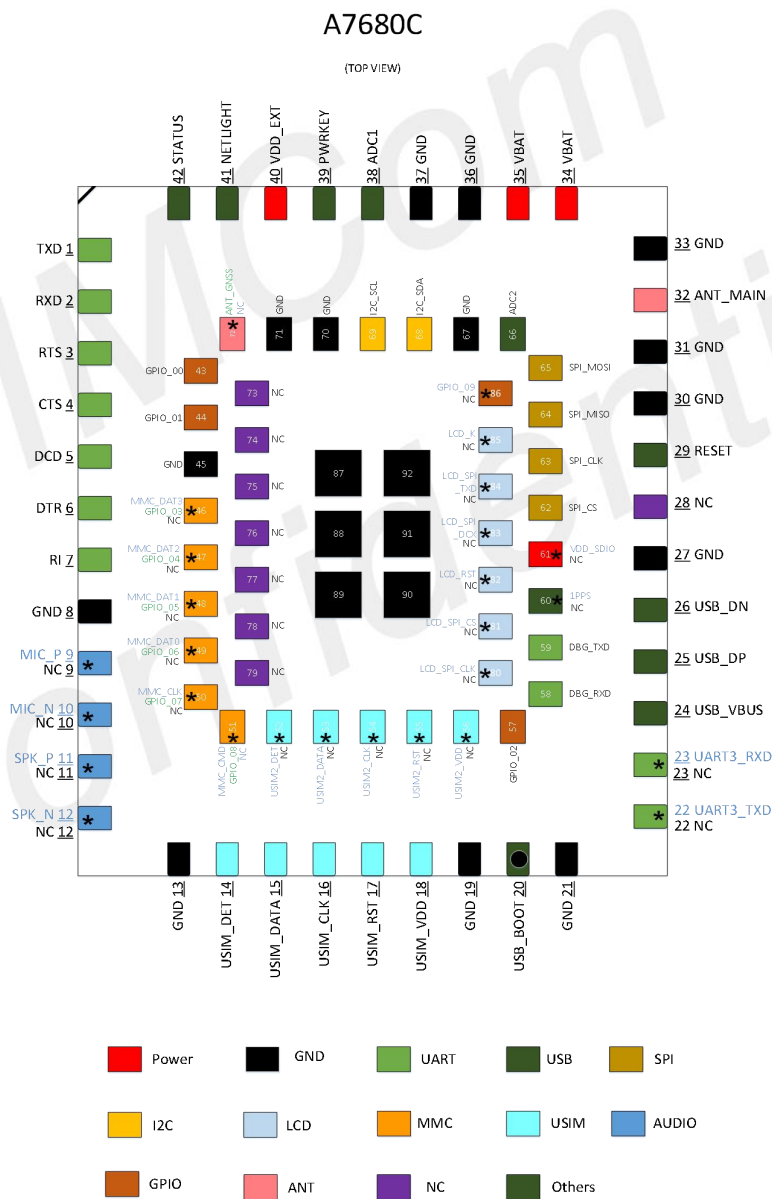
A7680C

(TOP VIEW)

42 STATUS
41 NETLIGHT
40 VDD_EXT
39 PWRKEY
38 ADC1
37 GND
36 GND
35 VBAT
34 VBAT

TXD 1
RXD 2
RTS 3
CTS 4
DCD 5
DTR 6
RI 7
GND 8
MIC_P 9
NC 9
MIC_N 10
NC 10
SPK_P 11
NC 11
SPK_N 12
NC 12

33 GND
32 ANT_MAIN
31 GND
30 GND
29 RESET
28 NC
27 GND
26 USB_DN
25 USB_DP
24 USB_VBUS
23 UART3_RXD
23 NC
22 UART3_TXD
22 NC

ANT_GNSS NC 72
GND 71
GND 70
I2C_SCL 69
I2C_SDA 68
GND 67
ADC2 66

GPIO_00 43
GPIO_01 44
GND 45
MMC_DAT3 GPIO_03 NC 46
MMC_DAT2 GPIO_04 NC 47
MMC_DAT1 GPIO_05 NC 48
MMC_DAT0 GPIO_06 NC 49
MMC_CLK GPIO_07 NC 50

73 NC
74 NC
75 NC
76 NC
77 NC
78 NC
79 NC

87
88
89
92
91
90

65 SPI_MOSI
GPIO_09 NC 86
64 SPI_MISO
LCD_K NC 85
63 SPI_CLK
LCD_SPI_TXD NC 84
62 SPI_CS
LCD_SPI_DIO NC 83
61 VDD_SDIO NC
LCD_RST NC 82
60 1PPS NC
LCD_SPI_CS NC 81
59 DBG_TXD
LCD_SPI_CLK NC 80
58 DBG_RXD

MMC_CMD GPIO_08 NC 51
USIM2_DET NC
USIM2_DATA NC
USIM2_CLK NC
USIM2_RST NC
USIM2_VDD NC
GPIO_02 57

GND 13
USIM_DET 14
USIM_DATA 15
USIM_CLK 16
USIM_RST 17
USIM_VDD 18
GND 19
USB_BOOT 20
GND 21

Power
GND
UART
USB
SPI
I2C
LCD
MMC
USIM
AUDIO
GPIO
ANT
NC
Others